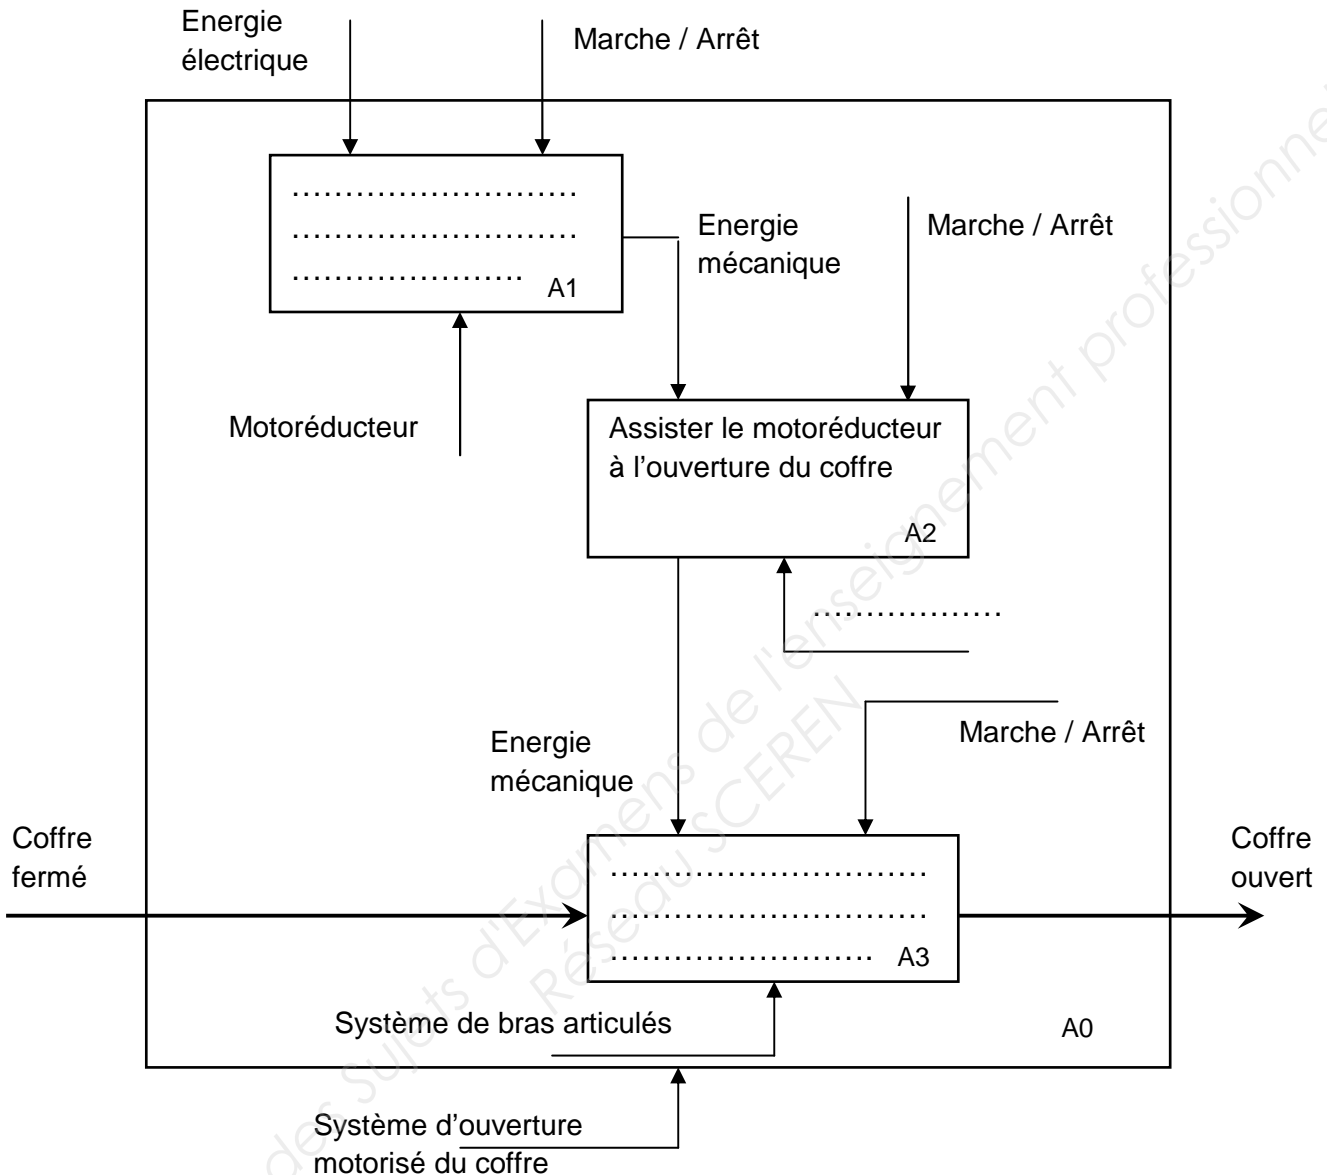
Energie électrique

Marche / Arrêt

…………………………
…………………………
…………………… A1

Energie mécanique

Marche / Arrêt

Motoréducteur

Assister le motoréducteur à l'ouverture du coffre

A2

………………

Marche / Arrêt

Energie mécanique

Coffre fermé

…………………………
…………………………
…………………… A3

Coffre ouvert

Système de bras articulés

A0

Système d'ouverture motorisé du coffre

Base Nationale des Sujets d'Examens de l'enseignement professionnel Réseau SCEREN